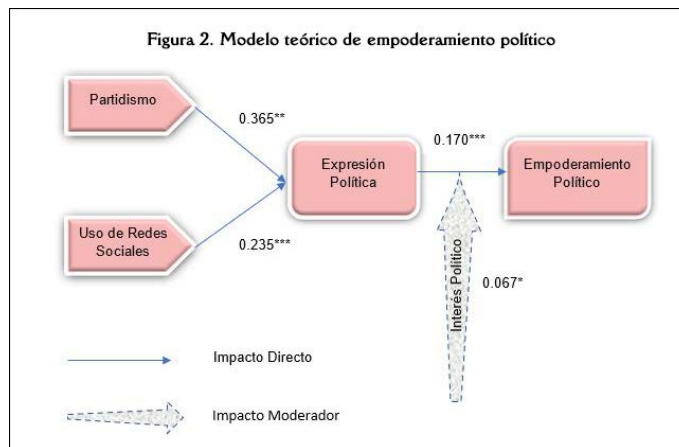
Figura 2. Modelo teórico de empoderamiento político

Partidismo

0.365**

Uso de Redes Sociales

0.235***

Expresión Política

0.170***

Empoderamiento Político

Interés Político

0.067*

Impacto Directo

Impacto Moderador